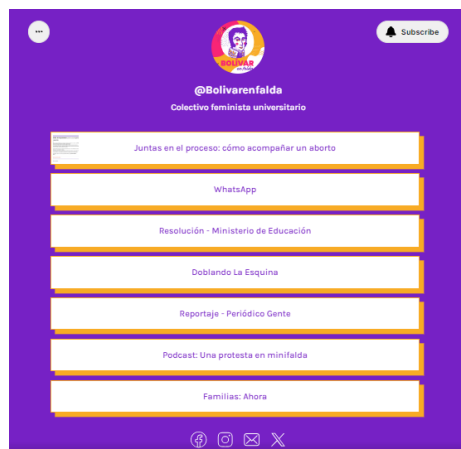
Subscribe

BOLIVAR

@Bolivarenfalda

Colectivo feminista universitario

Juntas en el proceso: cómo acompañar un aborto

WhatsApp

Resolución - Ministerio de Educación

Doblando La Esquina

Reportaje - Periódico Gente

Podcast: Una protesta en minifalda

Familias: Ahora